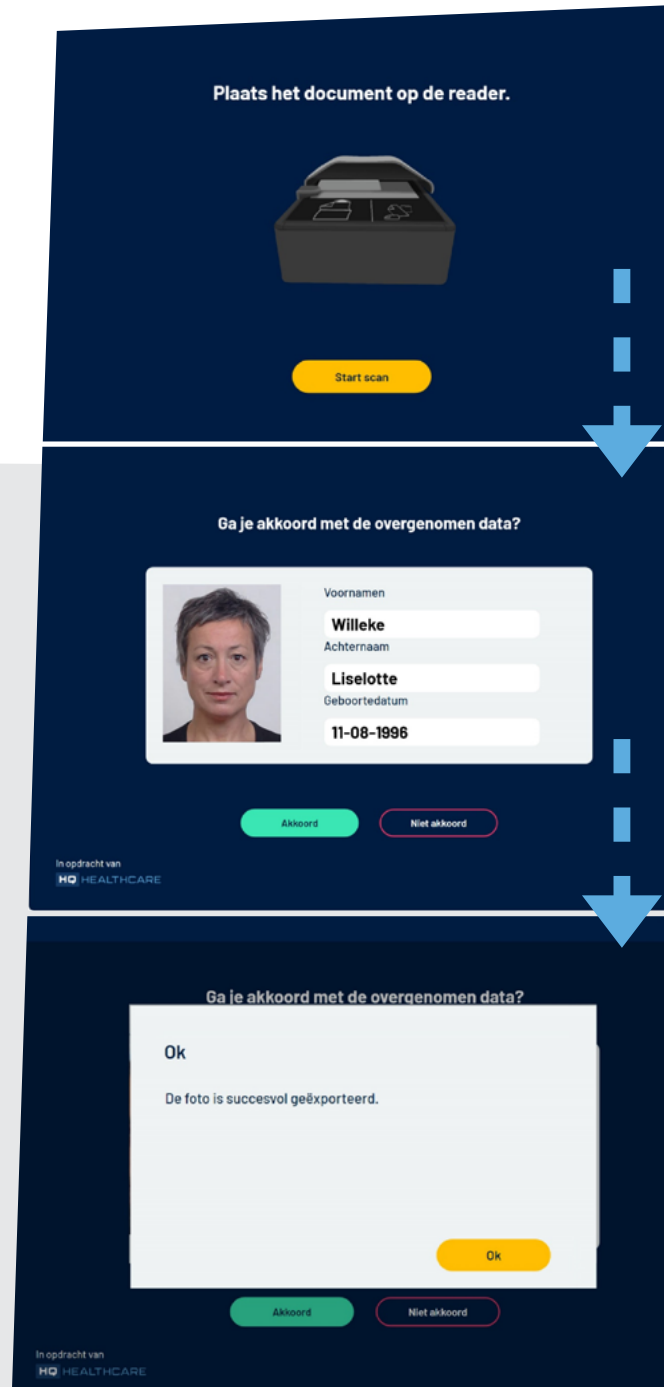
Plaats het document op de reader.

Start scan

Ga je akkoord met de overgenomen data?

Voornamen
Willeke
Achternaam
Liselotte
Geboortedatum
11-08-1996

Akkoord
Niet akkoord

In opdracht van
HQ HEALTHCARE

Ga je akkoord met de overgenomen data?

Ok

De foto is succesvol geëxporteerd.

Ok

Akkoord
Niet akkoord

In opdracht van
HQ HEALTHCARE